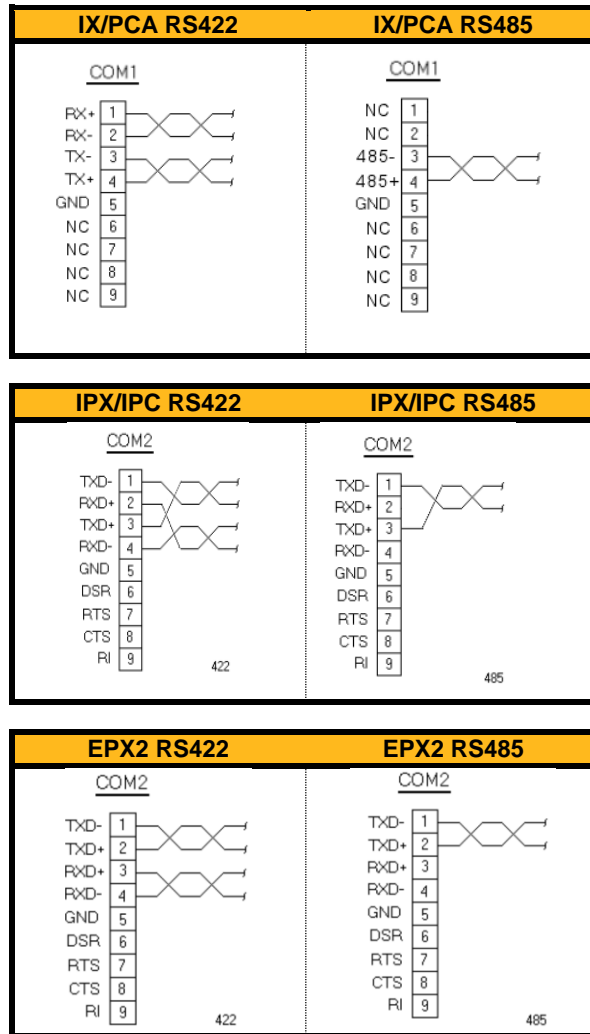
| IX/PCA RS422 | IX/PCA RS485 |
|---|---|

COM1

| RX+ | 1 |
|---|---|
| RX- | 2 |
| TX- | 3 |
| TX+ | 4 |
| GND | 5 |
| NC | 6 |
| NC | 7 |
| NC | 8 |
| NC | 9 |

COM1

| NC | 1 |
|---|---|
| NC | 2 |
| 485- | 3 |
| 485+ | 4 |
| GND | 5 |
| NC | 6 |
| NC | 7 |
| NC | 8 |
| NC | 9 |

| IPX/IPC RS422 | IPX/IPC RS485 |
|---|---|

COM2

| TXD- | 1 |
|---|---|
| RXD+ | 2 |
| TXD+ | 3 |
| RXD- | 4 |
| GND | 5 |
| DSR | 6 |
| RTS | 7 |
| CTS | 8 |
| RI | 9 |

422

COM2

| TXD- | 1 |
|---|---|
| RXD+ | 2 |
| TXD+ | 3 |
| RXD- | 4 |
| GND | 5 |
| DSR | 6 |
| RTS | 7 |
| CTS | 8 |
| RI | 9 |

485

| EPX2 RS422 | EPX2 RS485 |
|---|---|

COM2

| TXD- | 1 |
|---|---|
| TXD+ | 2 |
| RXD+ | 3 |
| RXD- | 4 |
| GND | 5 |
| DSR | 6 |
| RTS | 7 |
| CTS | 8 |
| RI | 9 |

422

COM2

| TXD- | 1 |
|---|---|
| TXD+ | 2 |
| RXD+ | 3 |
| RXD- | 4 |
| GND | 5 |
| DSR | 6 |
| RTS | 7 |
| CTS | 8 |
| RI | 9 |

485